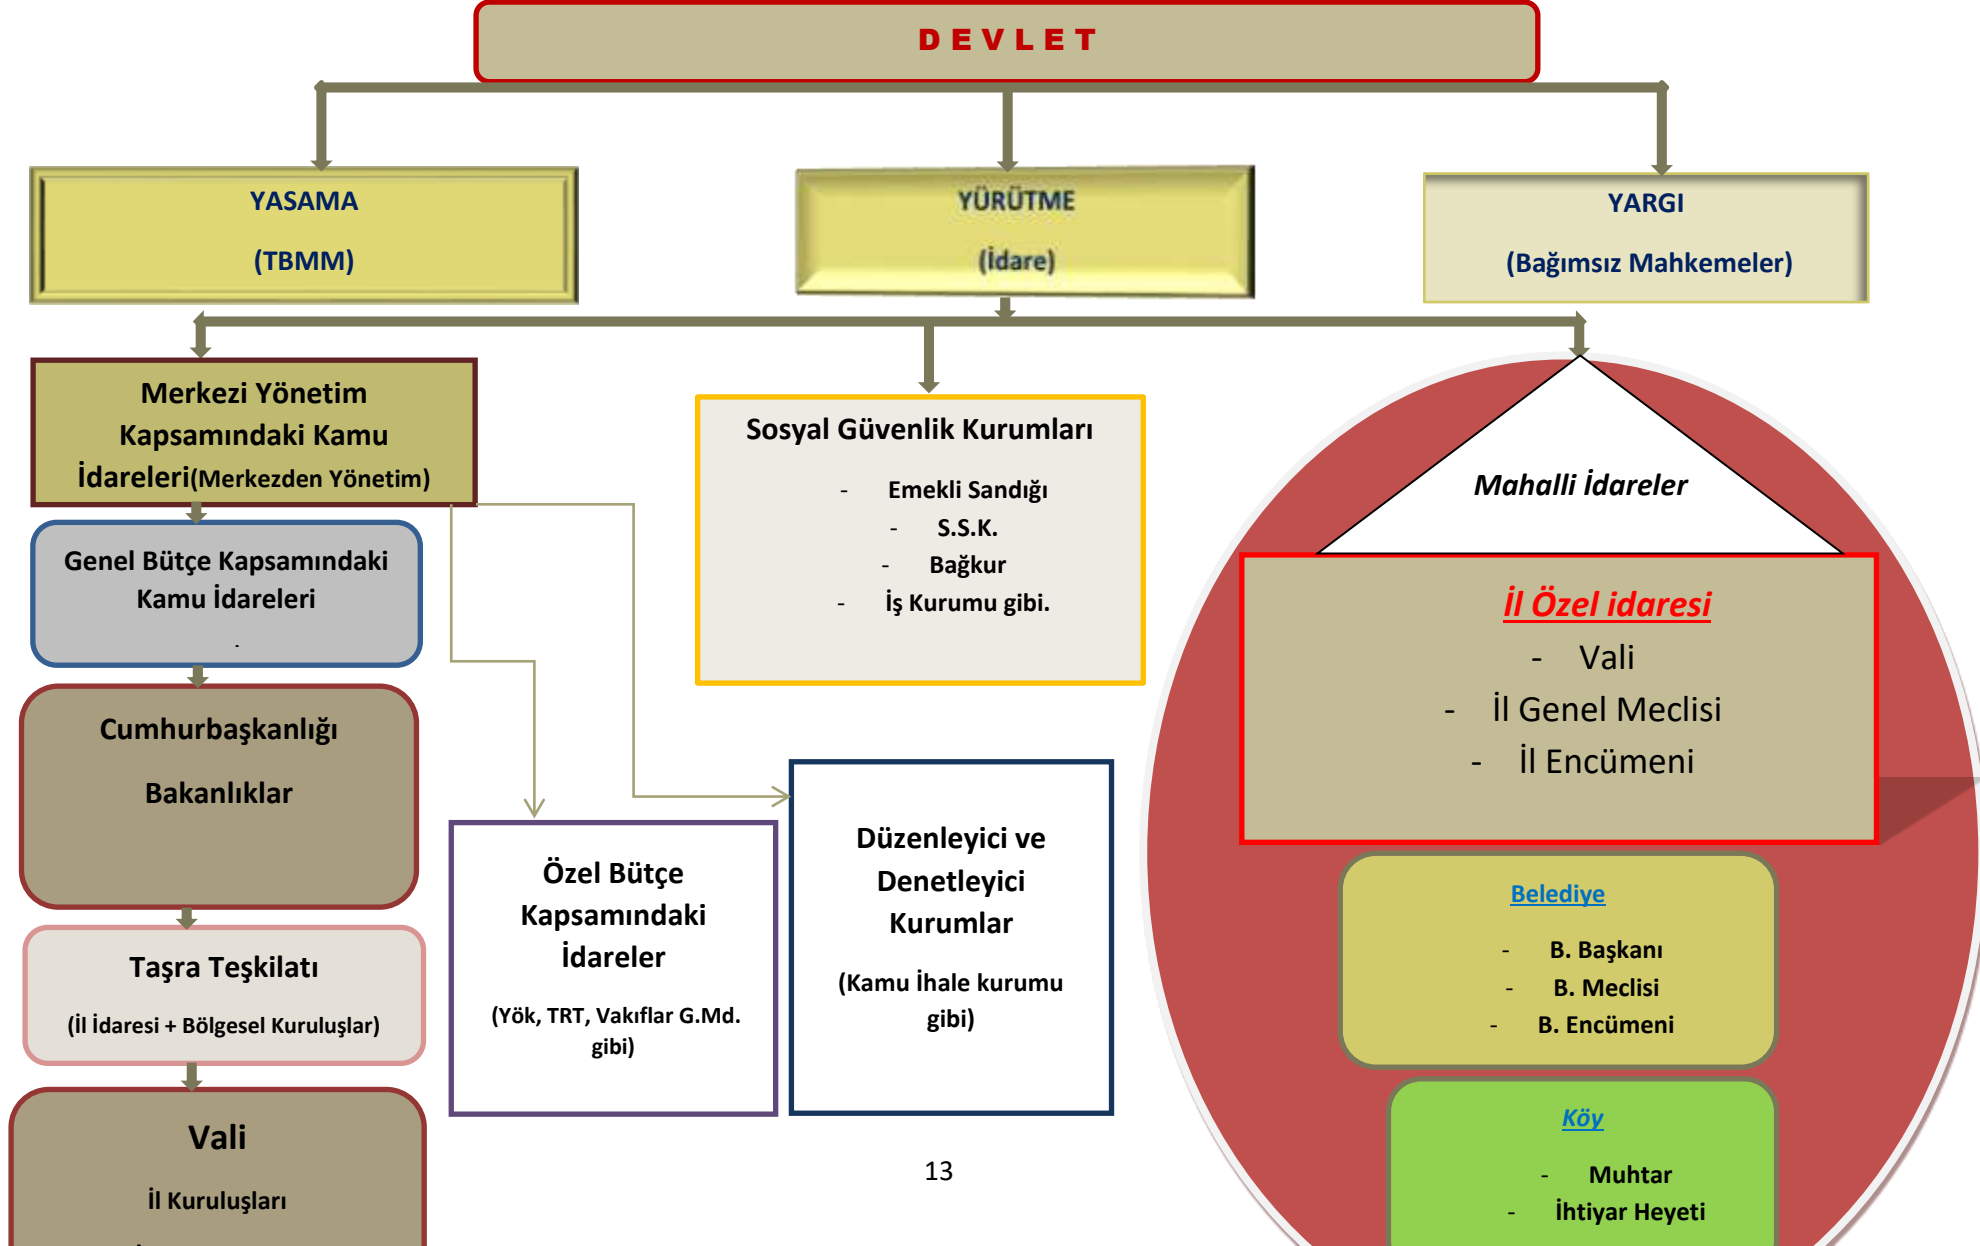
D E V L E T

YASAMA

(TBMM)

YÜRÜTME

(İdare)

YARGI

(Bağımsız Mahkemeler)

Merkezi Yönetim Kapsamındaki Kamu İdareleri(Merkezden Yönetim)

Genel Bütçe Kapsamındaki Kamu İdareleri

Cumhurbaşkanlığı

Bakanlıklar

Taşra Teşkilatı

(İl İdaresi + Bölgesel Kuruluşlar)

Vali

İl Kuruluşları

Sosyal Güvenlik Kurumları

- Emekli Sandığı
- S.S.K.
- Bağkur
- İş Kurumu gibi.

Özel Bütçe Kapsamındaki İdareler

(Yök, TRT, Vakıflar G.Md. gibi)

Düzenleyici ve Denetleyici Kurumlar

(Kamu İhale kurumu gibi)

13

Mahalli İdareler

İl Özel idaresi

- Vali
- İl Genel Meclisi
- İl Encümeni

Belediye

- B. Başkanı
- B. Meclisi
- B. Encümeni

Köy

- Muhtar
- İhtiyar Heyeti